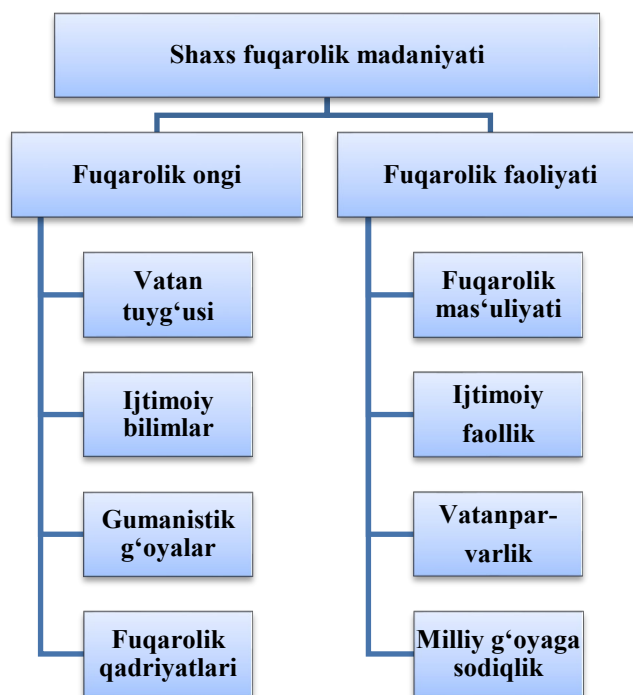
Shaxs fuqarolik madaniyati

Fuqarolik ongi

Vatan tuyg‘usi

Ijtimoiy bilimlar

Gumanistik g‘oyalar

Fuqarolik qadriyatlari

Fuqarolik faoliyati

Fuqarolik mas‘uliyati

Ijtimoiy faollik

Vatanparvarlik

Milliy g‘oyaga sodiqlik